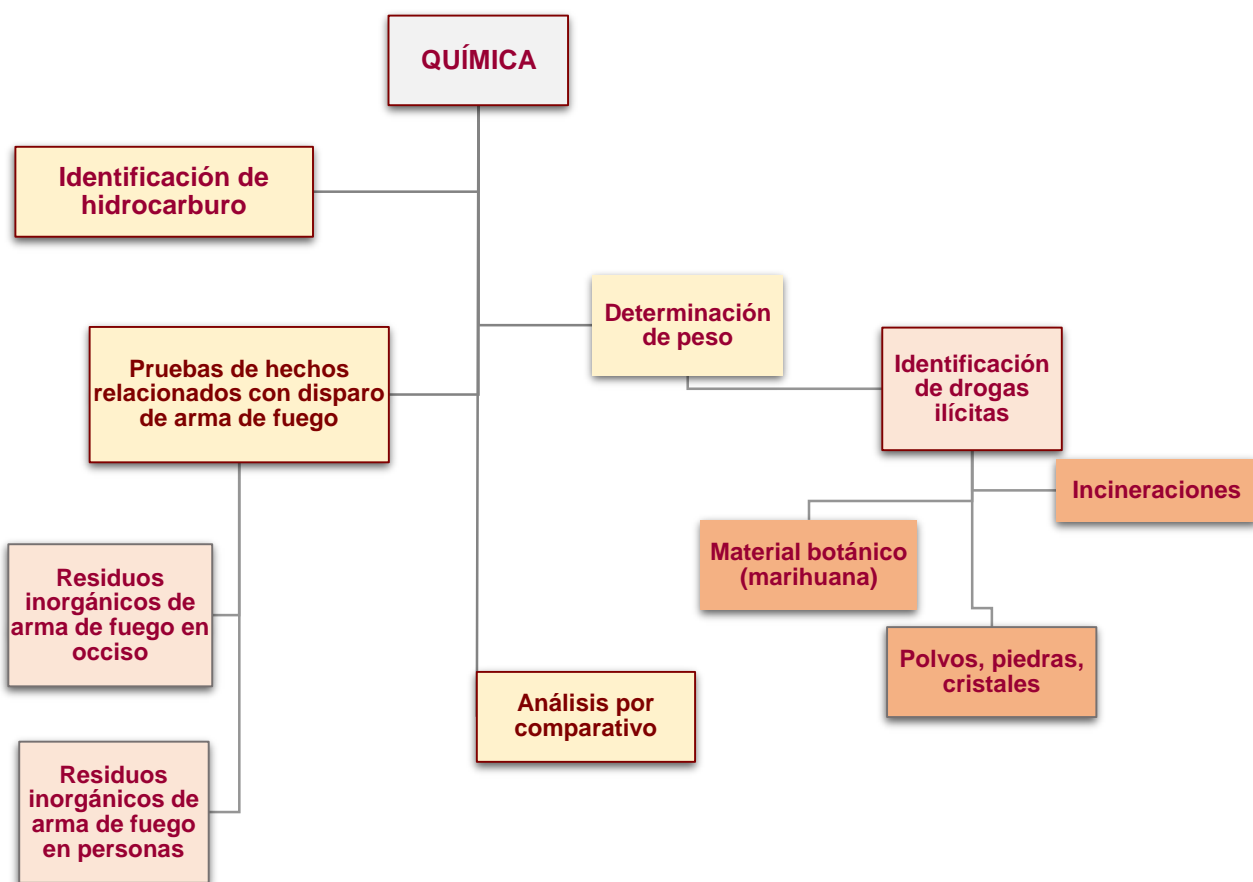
QUÍMICA

Identificación de hidrocarburo

Determinación de peso

Pruebas de hechos relacionados con disparo de arma de fuego

Identificación de drogas ilícitas

Incineraciones

Material botánico (marihuana)

Residuos inorgánicos de arma de fuego en occiso

Polvos, piedras, cristales

Análisis por comparativo

Residuos inorgánicos de arma de fuego en personas